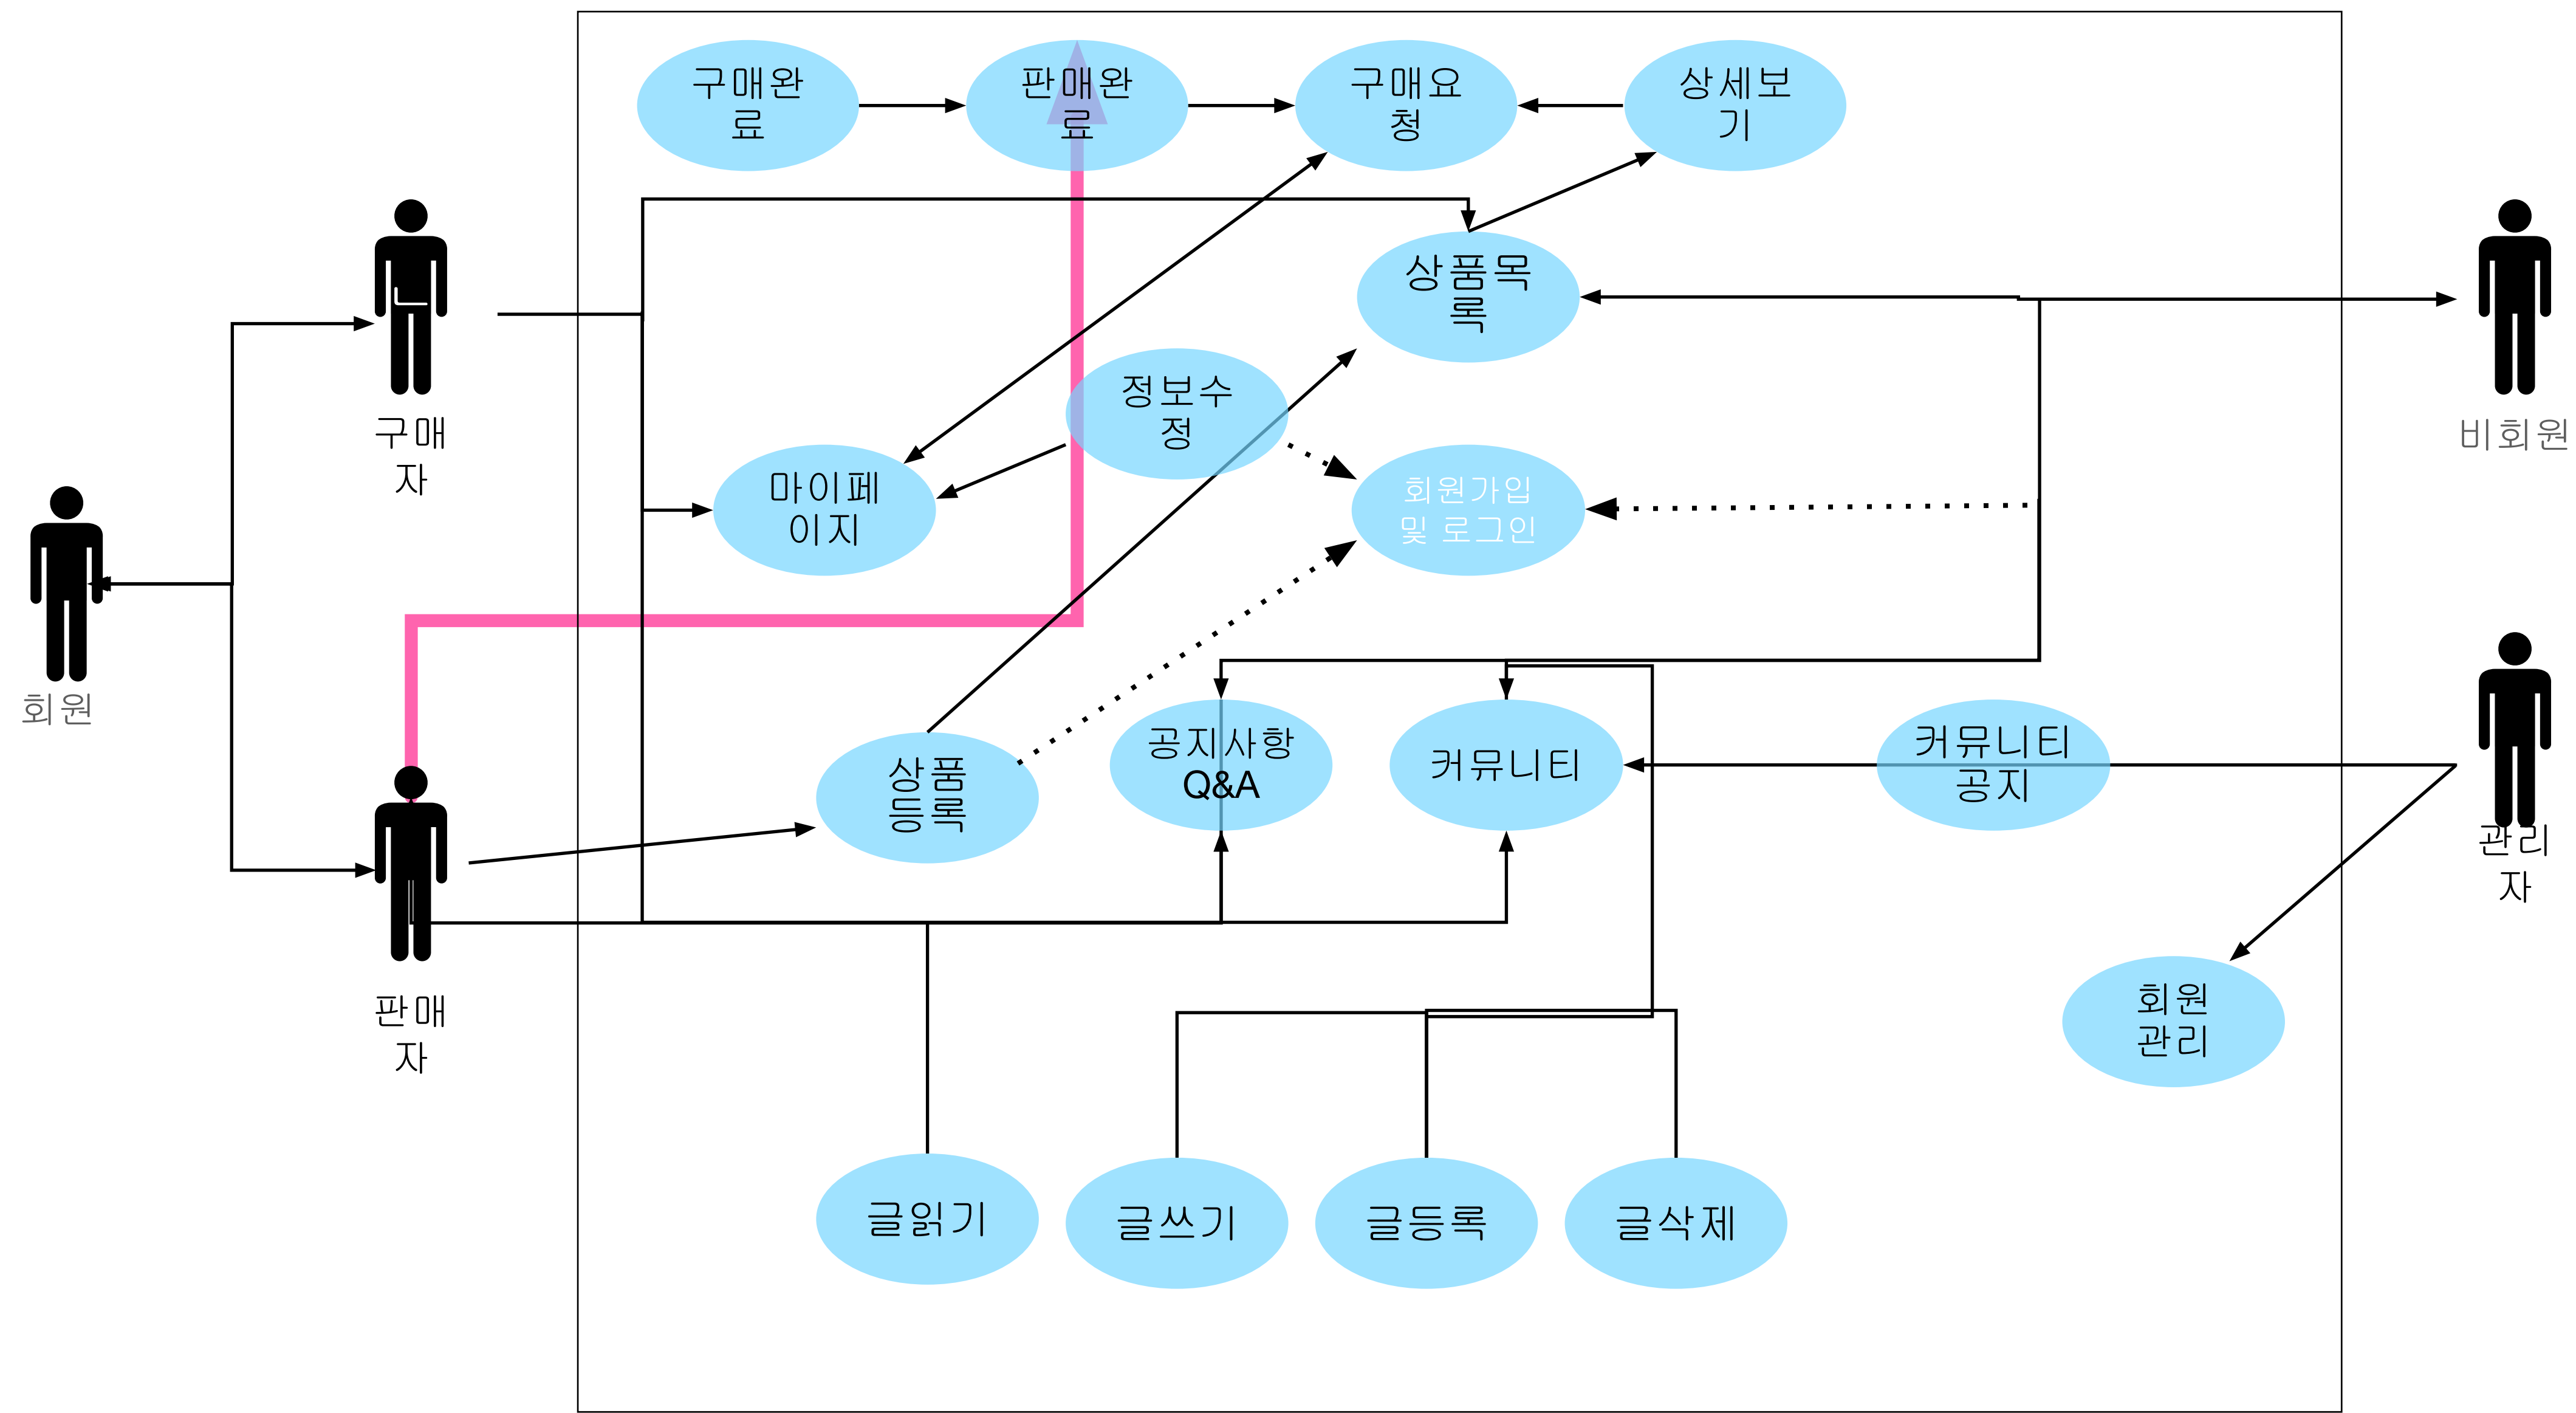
구매완료

판매완료

구매요청

상세보기

구매자

상품목록

비회원

정보수정

회원

마이페이지

회원가입 및 로그인

공지사항 Q&A

커뮤니티

커뮤니티 공지

상품 등록

관리자

판매자

회원 관리

글읽기

글쓰기

글등록

글삭제